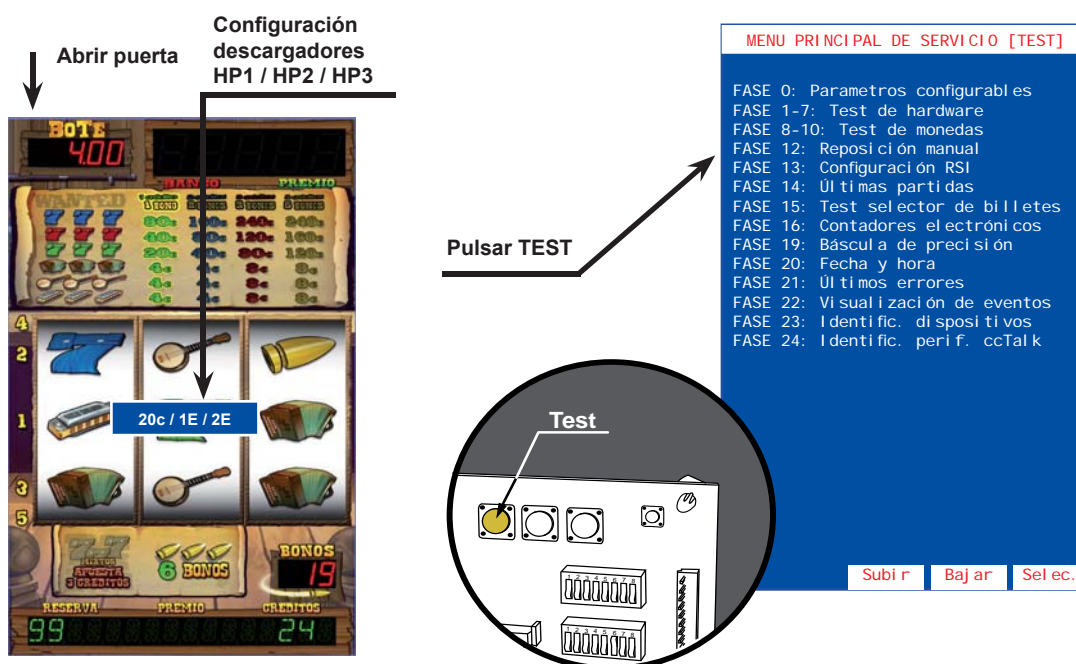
Abrir puerta

Configuración descargadores HP1 / HP2 / HP3

BOTE 4.00

BANCO PREMIO

WANTED

1 BONO 2 BONOS 3 BONOS 5 BONOS

80c 160c 240c 240c
40c 80c 120c 160c
20c 40c 80c 120c
4c 4c 8c 8c
4c 4c 8c 8c
4c 4c 8c 8c

4
2
1
3
5

20c / 1E / 2E

APUESTA 3 CREDITOS

6 BONOS

BONOS 19

RESERVA 99 PREMIO CREDITOS 24

Pulsar TEST

MENU PRINCIPAL DE SERVICIO [TEST]

FASE 0: Parametros configurables
FASE 1-7: Test de hardware
FASE 8-10: Test de monedas
FASE 12: Reposición manual
FASE 13: Configuración RSI
FASE 14: Últimas partidas
FASE 15: Test selector de billetes
FASE 16: Contadores electrónicos
FASE 19: Báscula de precisión
FASE 20: Fecha y hora
FASE 21: Últimos errores
FASE 22: Visualización de eventos
FASE 23: Identific. dispositivos
FASE 24: Identific. perif. ccTalk

Subir Bajar Selec.

Test

1 2 3 4 5 6 7 8
1 2 3 4 5 6 7 8